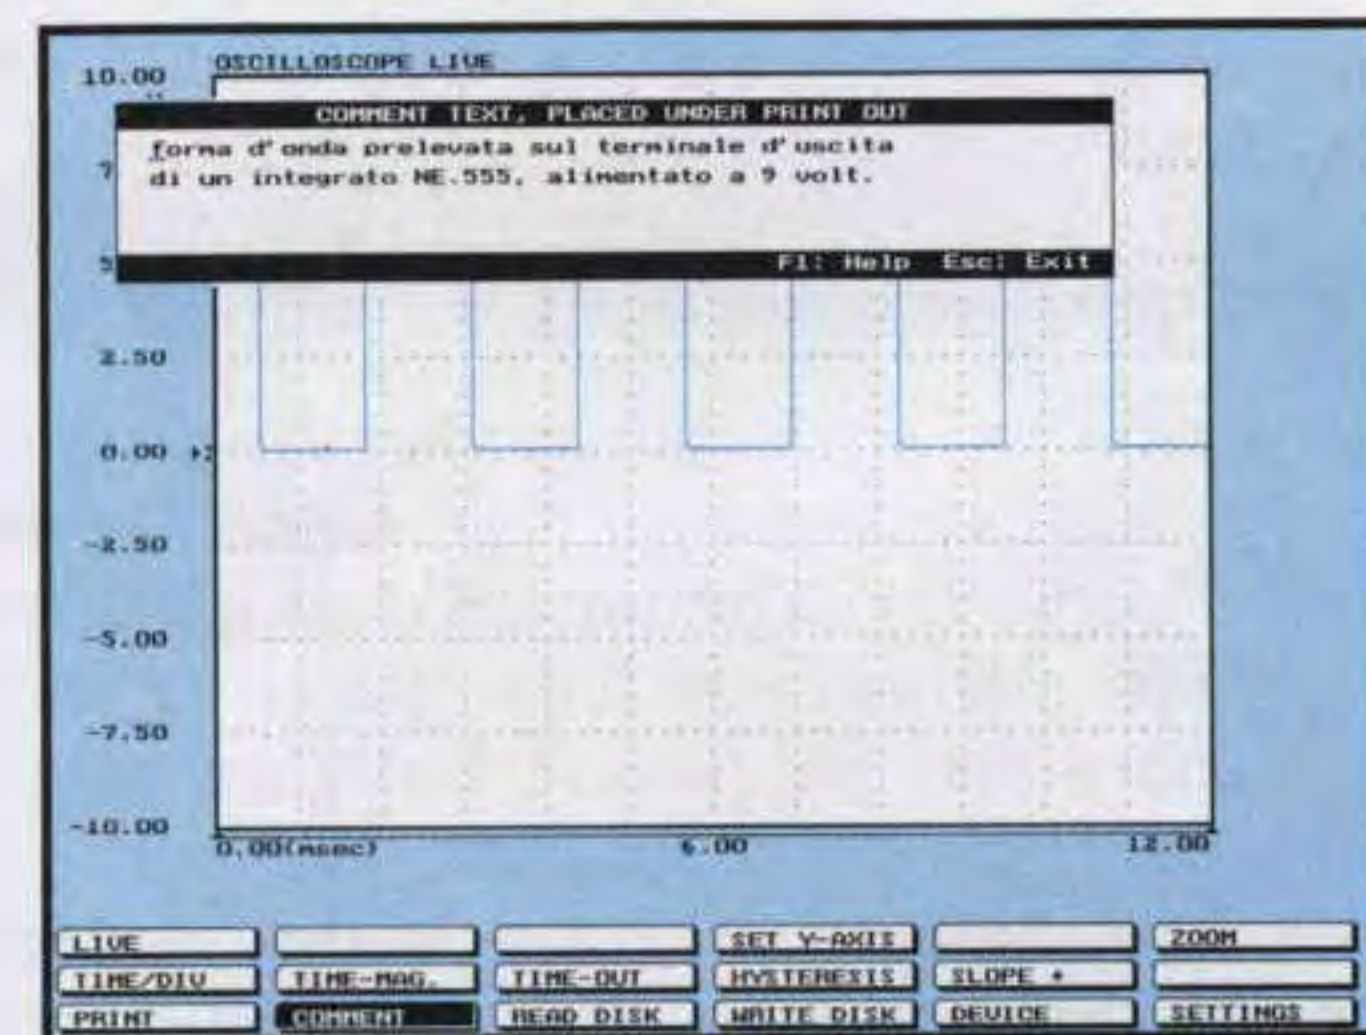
OSCILLOSCOPE LIVE

10.00

COMMENT TEXT, PLACED UNDER PRINT OUT

forma d'onda prelevata sul terminale d'uscita di un integrato NE.555, alimentato a 9 volt.

F1: Help Esc: Exit

7

5

2.50

0.00

-2.50

-5.00

-7.50

-10.00

0.00(msec)

6.00

12.00

| LIVE | | | SET Y-AXIS | | ZOOM |
|---|---|---|---|---|---|
| TIME/DIV | TIME-MAG. | TIME-OUT | HYSTERESIS | SLOPE + | |
| PRINT | COMMENT | READ DISK | WRITE DISK | DEVICE | SETTINGS |